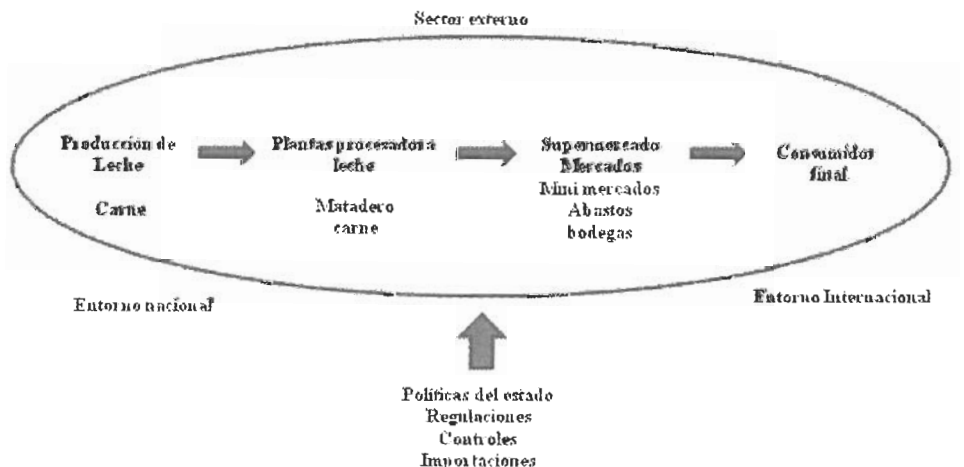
Sector externo

Producción de Leche

Carne

Plantas procesadora leche

Matadero carne

Supermercado Mercados Mini mercados Abastos bodegas

Consumidor final

Entorno nacional

Entorno Internacional

Políticas del estado Regulaciones Controles Importaciones